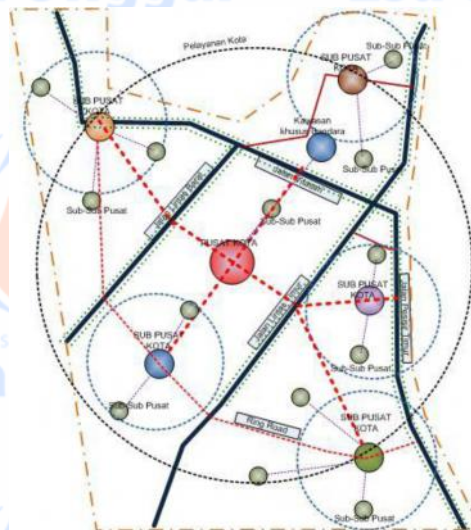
Pelayanan Kota

SUB PUSAT

Sub-Sub Pusat

SUB PUSAT KOTA

Kawasan khusus Bandara

Sub-Sub Pusat

Sub-Sub Pusat

Sub-Sub Pusat

PUSAT KOTA

SUB PUSAT KOTA

SUB PUSAT KOTA

Sub-Sub Pusat

Sub-Sub Pusat

Ring Road

SUB PUSAT KOTA

Sub-Sub Pusat